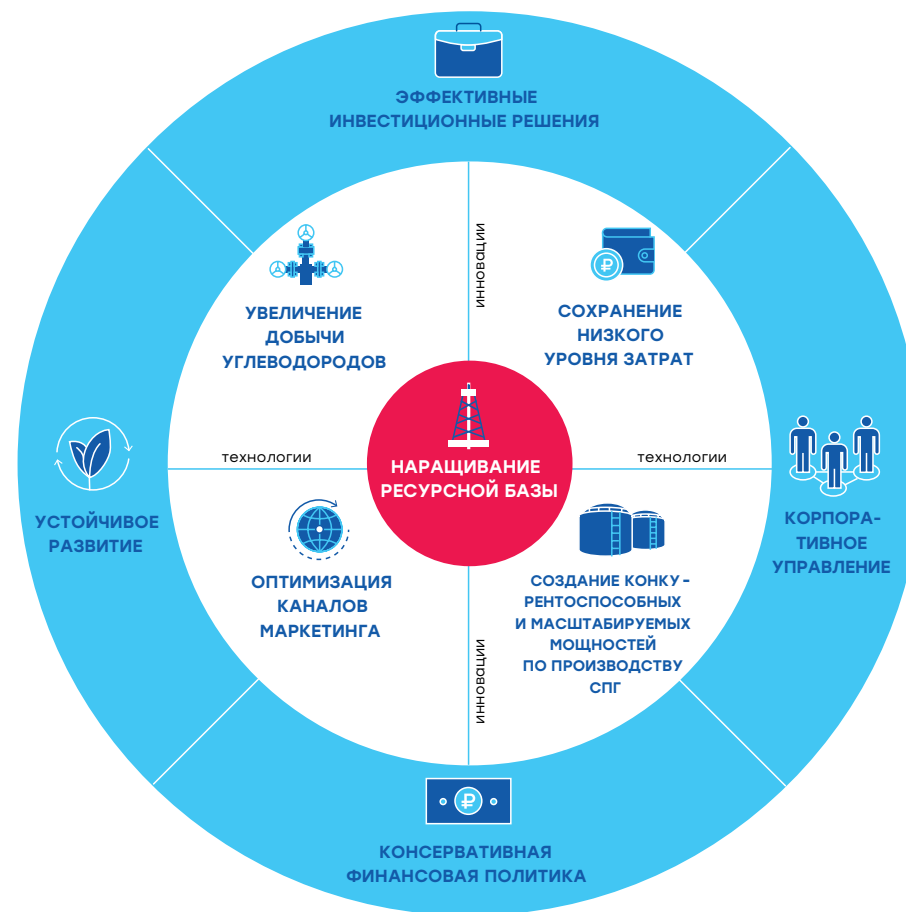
ЭФФЕКТИВНЫЕ ИНВЕСТИЦИОННЫЕ РЕШЕНИЯ

инновации

УВЕЛИЧЕНИЕ ДОБЫЧИ УГЛЕВОДОРОДОВ

СОХРАНЕНИЕ НИЗКОГО УРОВНЯ ЗАТРАТ

технологии

НАРАЩИВАНИЕ РЕСУРСНОЙ БАЗЫ

технологии

УСТОЙЧИВОЕ РАЗВИТИЕ

КОРПОРАТИВНОЕ УПРАВЛЕНИЕ

ОПТИМИЗАЦИЯ КАНАЛОВ МАРКЕТИНГА

СОЗДАНИЕ КОНКУРЕНТОСПОСОБНЫХ И МАСШТАБИРУЕМЫХ МОЩНОСТЕЙ ПО ПРОИЗВОДСТВУ СПГ

инновации

₽

КОНСЕРВАТИВНАЯ ФИНАНСОВАЯ ПОЛИТИКА